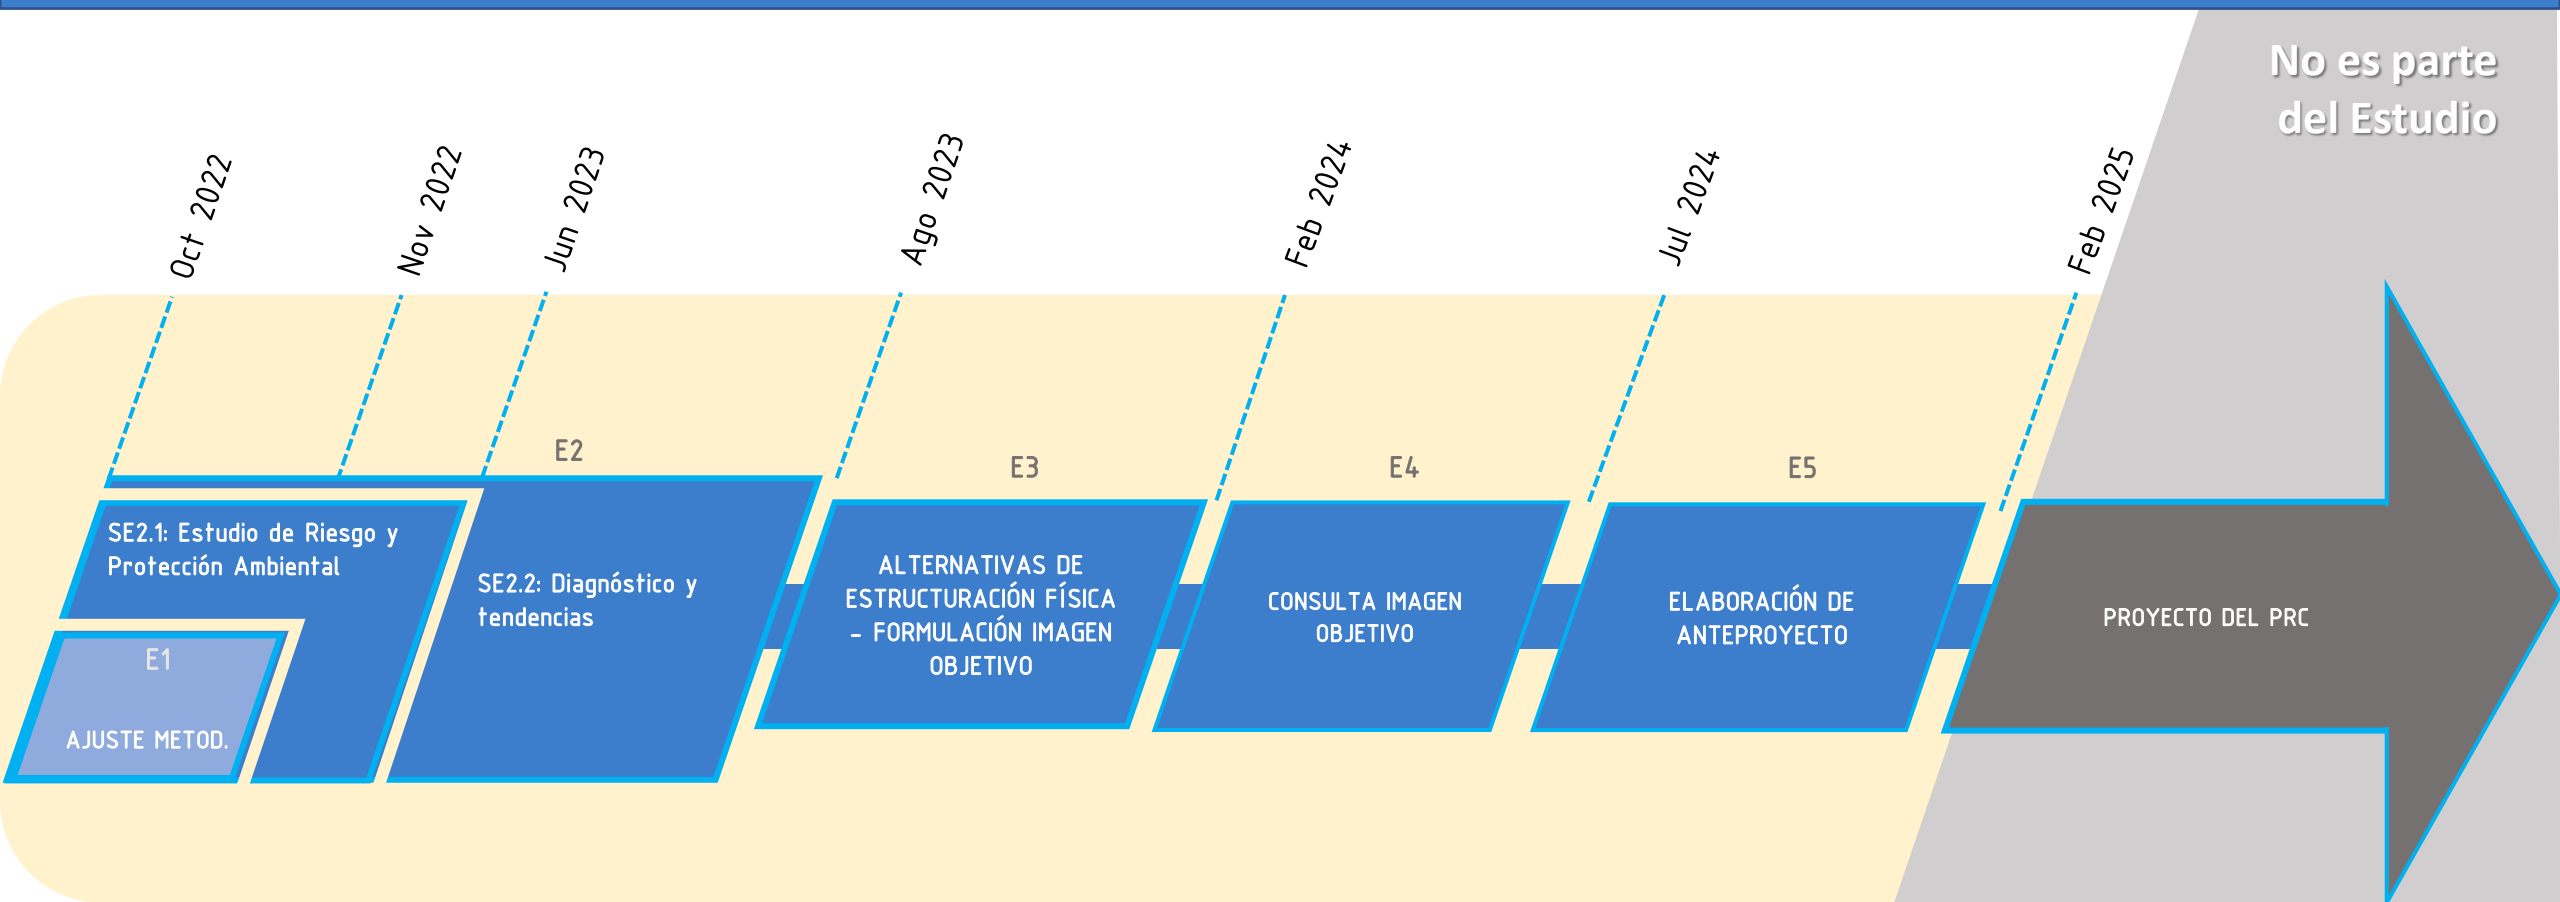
No es parte del Estudio

Oct 2022

Nov 2022

Jun 2023

Ago 2023

Feb 2024

Jul 2024

Feb 2025

E2

SE2.1: Estudio de Riesgo y Protección Ambiental

E1

AJUSTE METOD.

SE2.2: Diagnóstico y tendencias

E3

ALTERNATIVAS DE ESTRUCTURACIÓN FÍSICA – FORMULACIÓN IMAGEN OBJETIVO

E4

CONSULTA IMAGEN OBJETIVO

E5

ELABORACIÓN DE ANTEPROYECTO

PROYECTO DEL PRC